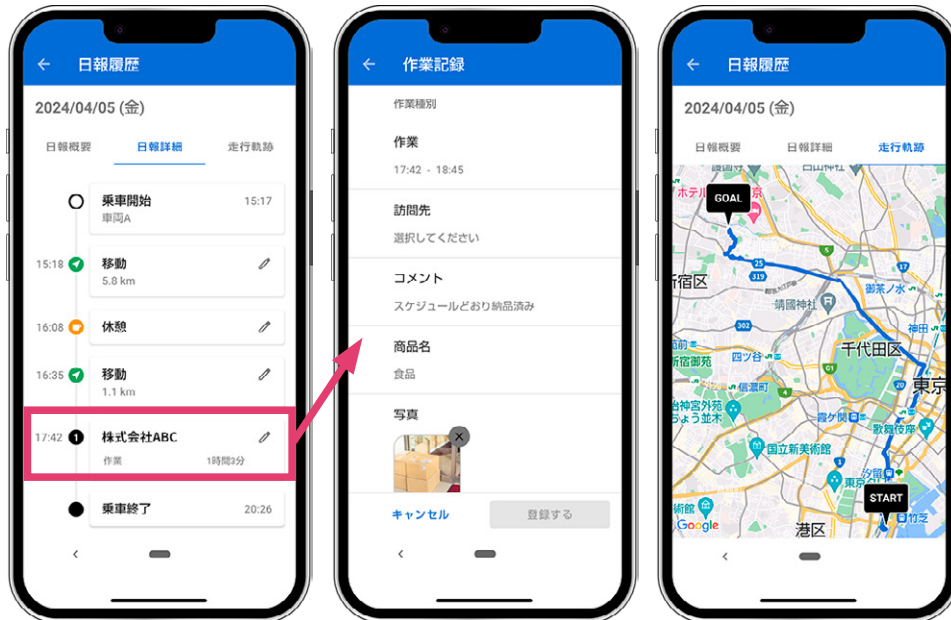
日報履歴

2024/04/05 (金)

日報概要 日報詳細 走行軌跡

乗車開始 15:17
車両A

15:18 移動
5.8 km

16:08 休憩

16:35 移動
1.1 km

17:42 株式会社ABC
作業 1時間3分

乗車終了 20:26

作業記録

作業種別

作業
17:42 - 18:45

訪問先
選択してください

コメント
スケジュールどおり納品済み

商品名
食品

写真

キャンセル 登録する

日報履歴

2024/04/05 (金)

日報概要 日報詳細 走行軌跡

GOAL
ホテル
新宿区
御茶ノ水
靖国神社
神田
四ツ谷
千代田区
東京
信濃町
明治神宮外苑
いちょう並木
霞ケ関
歌舞伎座
国立新美術館
汐留
START
港区
竹芝
Google